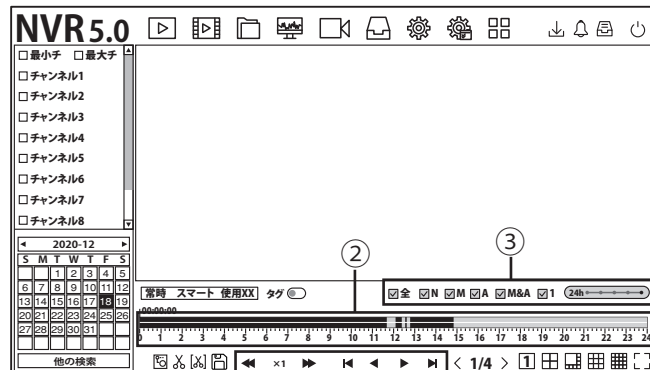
NVR5.0

☐最小チ ☐最大チ
☐チャンネル1
☐チャンネル2
☐チャンネル3
☐チャンネル4
☐チャンネル5
☐チャンネル6
☐チャンネル7
☐チャンネル8

◄ 2020-12 ►

| S | M | T | W | T | F | S |
|---|---|---|---|---|---|---|
| | | 1 | 2 | 3 | 4 | 5 |
| 6 | 7 | 8 | 9 | 10 | 11 | 12 |
| 13 | 14 | 15 | 16 | 17 | 18 | 19 |
| 20 | 21 | 22 | 23 | 24 | 25 | 26 |
| 27 | 28 | 29 | 30 | 31 | | |

他の検索

②
③

常時 スマート 使用XX タグ

☑全 ☑N ☑M ☑A ☑M&A ☑1 24h

00:00:00

0 1 2 3 4 5 6 7 8 9 10 11 12 13 14 15 16 17 18 19 20 21 22 23 24

×1

< 1/4 > 1